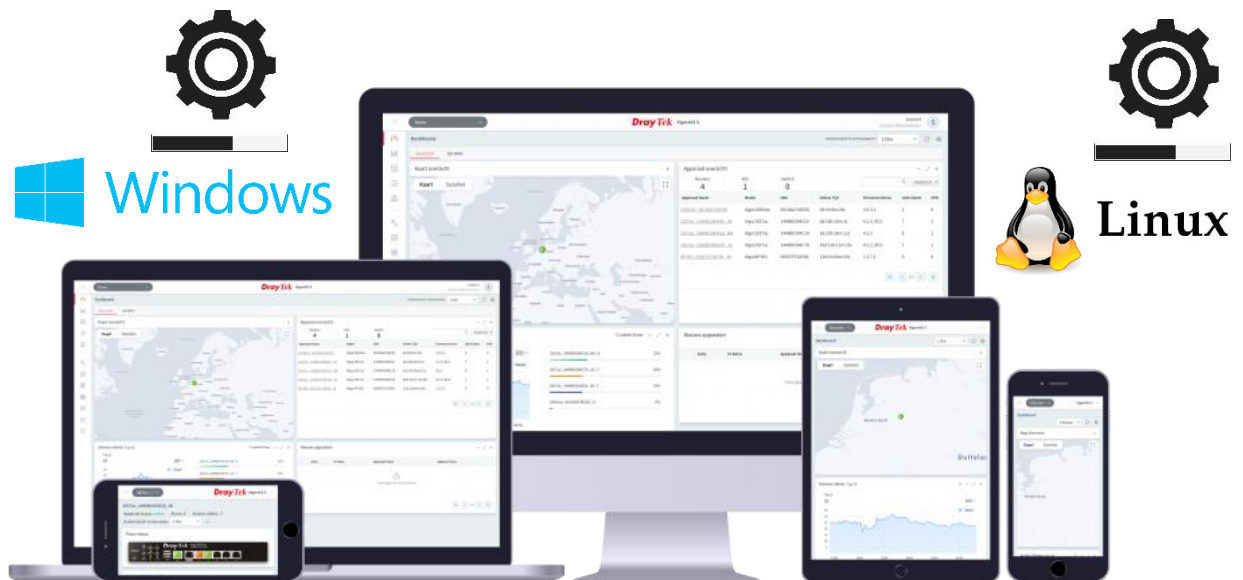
Windows

Linux

DrayTek

Dashboard

Kaart overzicht

Kaart Satelliet

Apparaat overzicht

Router 4

AP 1

Switch 0

Apparaat Name

Model

Nieuwe apparaten

DrayTek

Dashboard

DrayTek

Dashboard

Kaart overzicht

DrayTek

Dashboard

DrayTek
Dray Tek

Dashboard